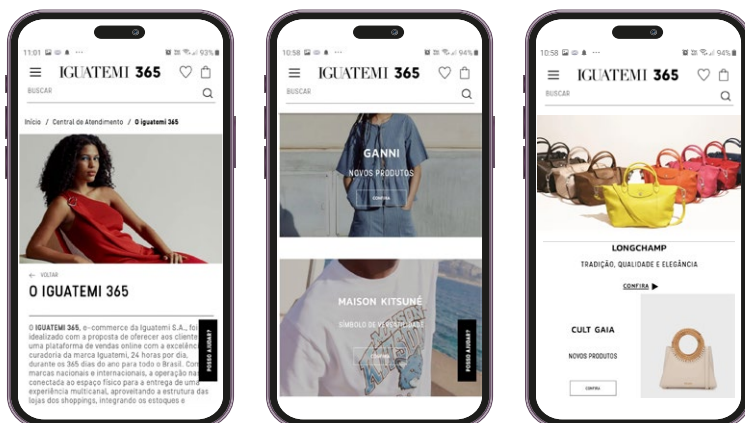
11:01 93%

IGUATEMI 365

BUSCAR

Início / Central de Atendimento / O iguatemi 365

← VOLTAR

O IGUATEMI 365

O IGUATEMI 365, e-commerce da Iguatemi S.A., foi idealizado com a proposta de oferecer aos clientes uma plataforma de vendas online com a excelência e curadoria da marca Iguatemi, 24 horas por dia, durante os 365 dias do ano para todo o Brasil. Com marcas nacionais e internacionais, a operação está conectada ao espaço físico para a entrega de uma experiência multicanal, aproveitando a estrutura das lojas dos shoppings, integrando os estoques e

POSSO AJUDAR?

10:58 94%

IGUATEMI 365

BUSCAR

GANNI

NOVOS PRODUTOS

CONFIRA

MAISON KITSUNÉ

SÍMBOLO DE VERSATILIDADE

CONFIRA

POSSO AJUDAR?

10:58 94%

IGUATEMI 365

BUSCAR

LONGCHAMP

TRADIÇÃO, QUALIDADE E ELEGÂNCIA

CONFIRA ▶

CULT GAIA

NOVOS PRODUTOS

CONFIRA